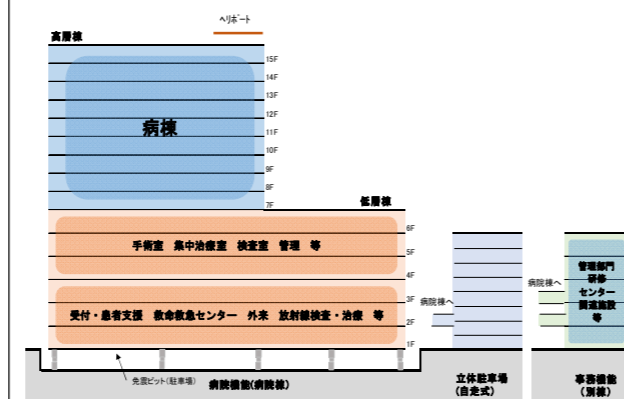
ヘリポート

高層棟

15F
14F
13F
12F
11F
10F
9F
8F
7F

病棟

低層棟

6F
5F
4F
3F
2F
1F

手術室　集中治療室　検査室　管理　等

受付・患者支援　救命救急センター　外来　放射線検査・治療　等

病院棟へ

病院棟へ

管理部門
研修
センター
関連施設
等

免震ピット(駐車場)

病院機能(病院棟)

立体駐車場
(自走式)

事務機能
(別棟)